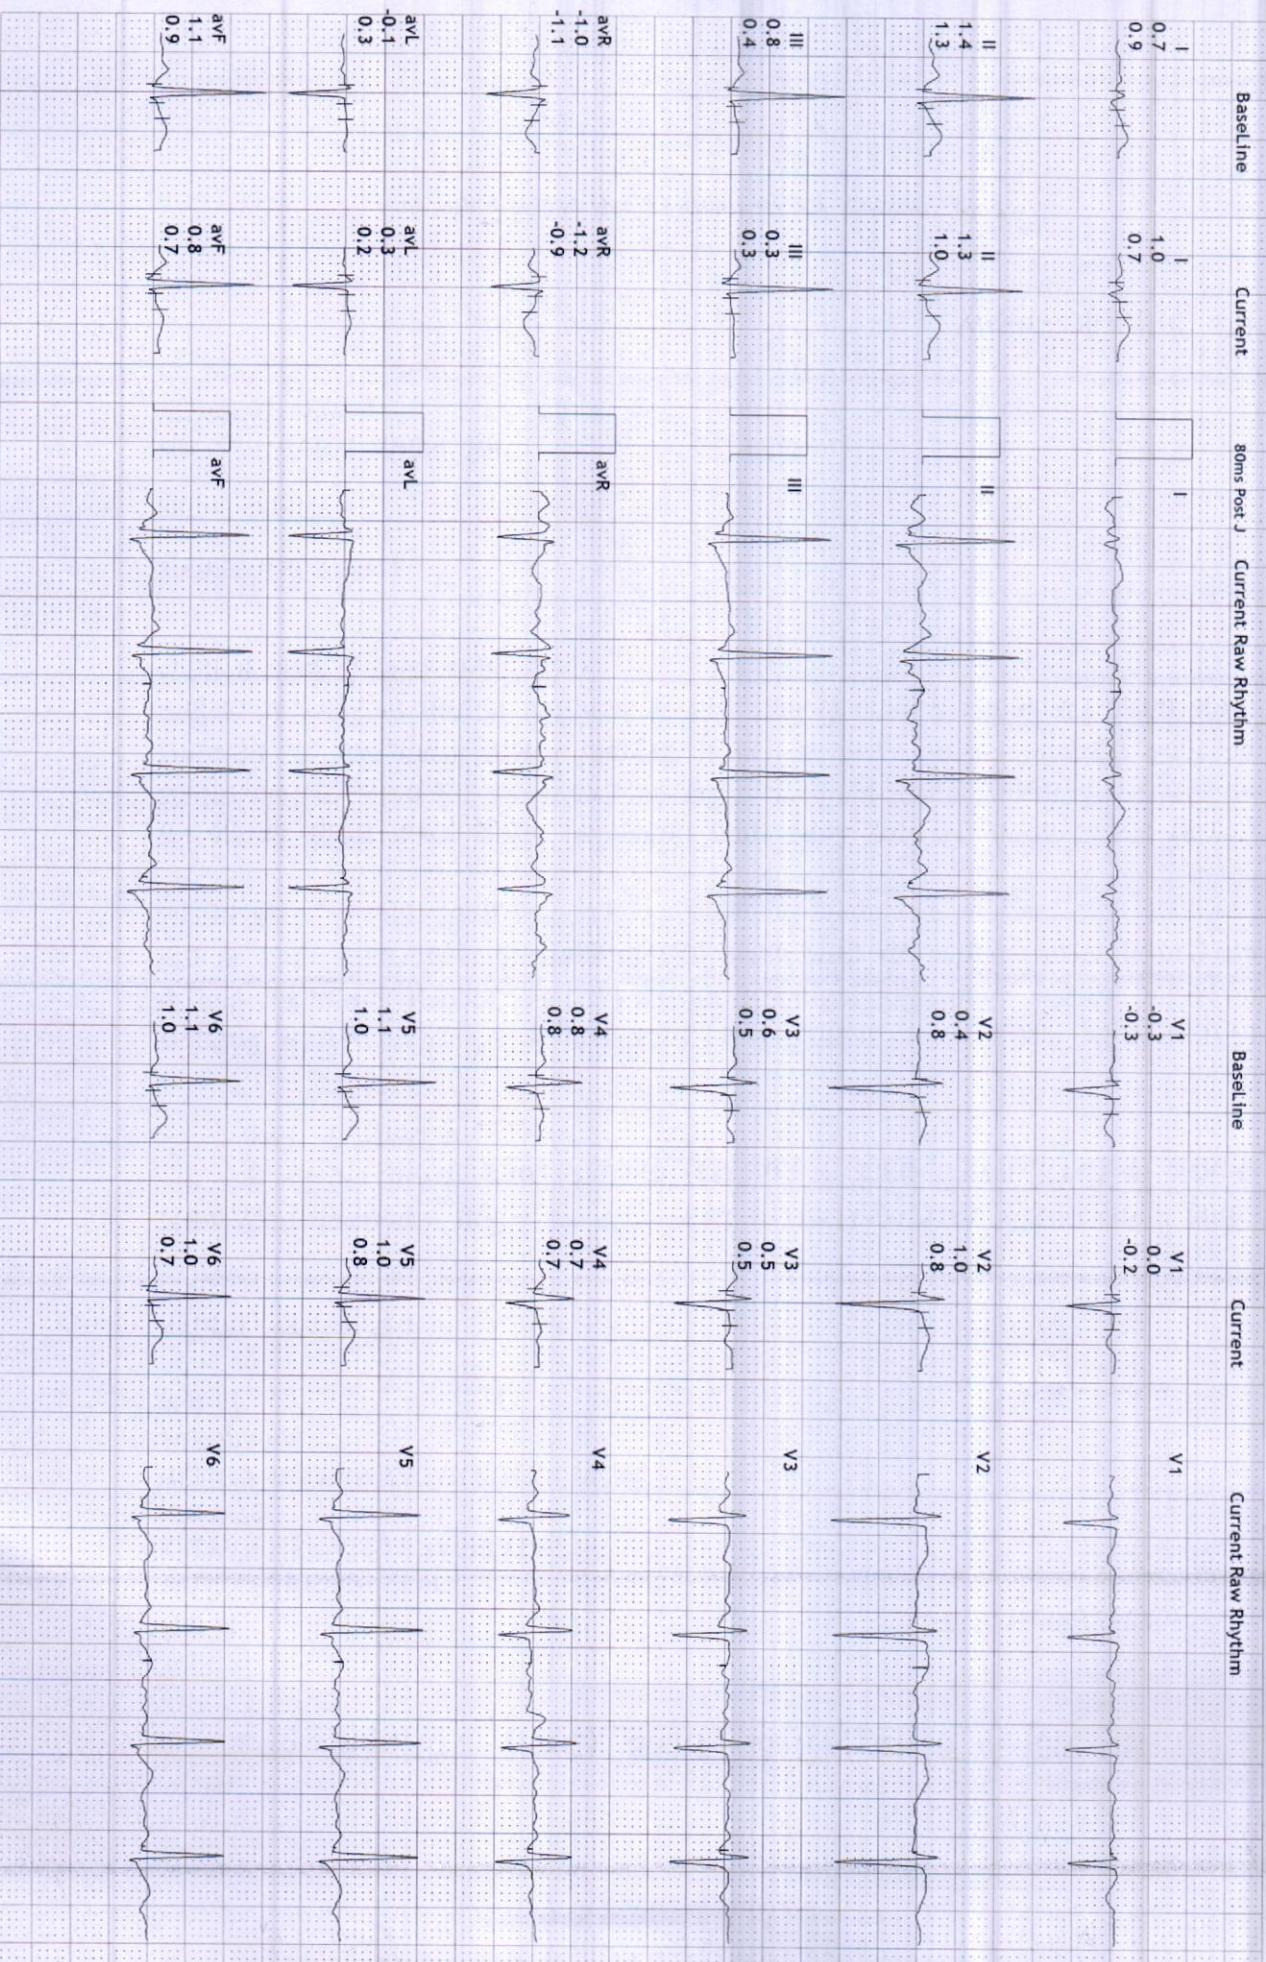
BaseLine

I
0.7
0.9

II
1.4
1.3

III
0.8
0.4

avR
-1.0
-1.1

avL
-0.1
-0.3

avF
1.1
0.9

Current

I
1.0
0.7

II
1.3
1.0

III
0.3
0.3

avR
-1.2
-0.9

avL
0.3
0.2

avF
0.8
0.7

80ms Post J

Current Raw Rhythm

I

II

III

avR

avL

avF

BaseLine

V1
-0.3
-0.3

V2
0.4
0.8

V3
0.6
0.5

V4
0.8
0.8

V5
1.1
1.0

V6
1.1
1.0

Current

V1
0.0
-0.2

V2
1.0
0.8

V3
0.5
0.5

V4
0.7
0.7

V5
1.0
0.8

V6
1.0
0.7

Current Raw Rhythm

V1

V2

V3

V4

V5

V6